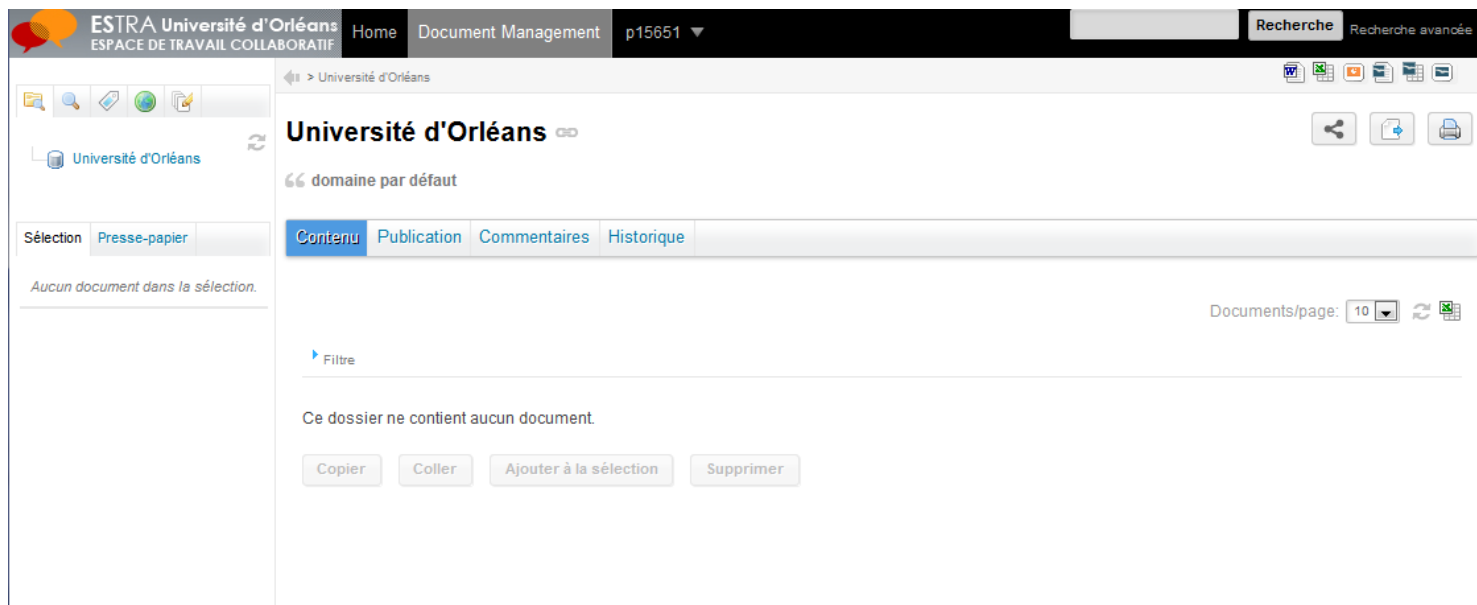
ESTRA Université d'Orléans
ESPACE DE TRAVAIL COLLABORATIF

Home Document Management p15651

Recherche Recherche avancée

> Université d'Orléans

Université d'Orléans

domaine par défaut

Université d'Orléans

Sélection Presse-papier

Aucun document dans la sélection.

Contenu Publication Commentaires Historique

Documents/page: 10

Filtre

Ce dossier ne contient aucun document.

Copier Coller Ajouter à la sélection Supprimer